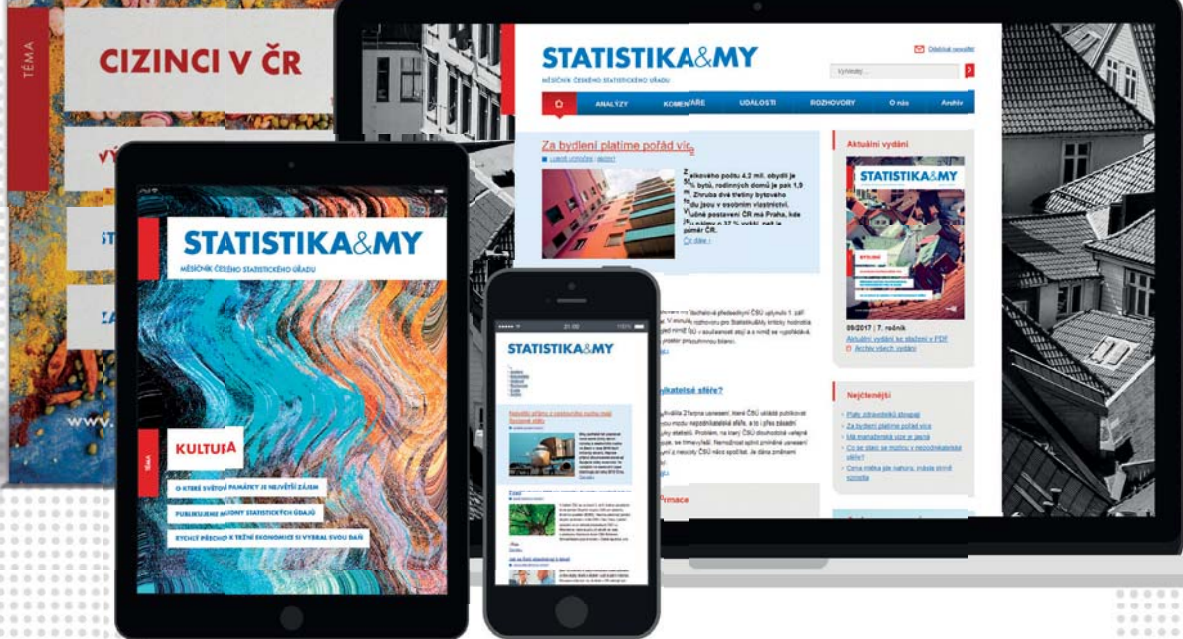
TÉMA

CIZINCI V ČR

VÝ

ST

ZA

www.

STATISTIKA&MY

MĚSÍČNÍK ČESKÉHO STATISTICKÉHO ÚŘADU

Odebírat newsletter

Vyhledej...

ANALÝZY KOMENTÁŘE UDÁLOSTI ROZHOVORY O nás Archiv

Za bydlení platíme pořád víc

Z celkového počtu 4,2 mil. obydlí je 5% bytů, rodinných domů je pak 1,9 m. Zhruba dvě třetiny bytového fondu jsou v osobním vlastnictví. Výjimečné postavení ČR má Praha, kde je průměr ČR.

Čti dále ›

podnikatelské sféře?

Prmace

Aktuální vydání

STATISTIKA&MY

09/2017 | 7. ročník

Aktuální vydání ke stažení v PDF

Archiv všech vydání

Nejčtenější

Platy zdravotníků stoupají

Za bydlení platíme pořád víc

Už manažerská vize je jasná

Co se stalo se mzdou v nepodnikatelské sféře?

Cena místa pro naturu, zvýšte shrnit výrazně

STATISTIKA&MY

MĚSÍČNÍK ČESKÉHO STATISTICKÉHO ÚŘADU

TÉMA

KULTURA

O KTERÉ SVĚTOVÉ PAMÁTKY JE NEJVĚTŠÍ ZÁJEM

PUBLIKUJEME MILIONY STATISTICKÝCH ÚDAJŮ

RYCHLÝ PŘECHOD K TRŽNÍ EKONOMICE SI VYBRAL SVOU DAŇ

21:02

100%

STATISTIKA&MY